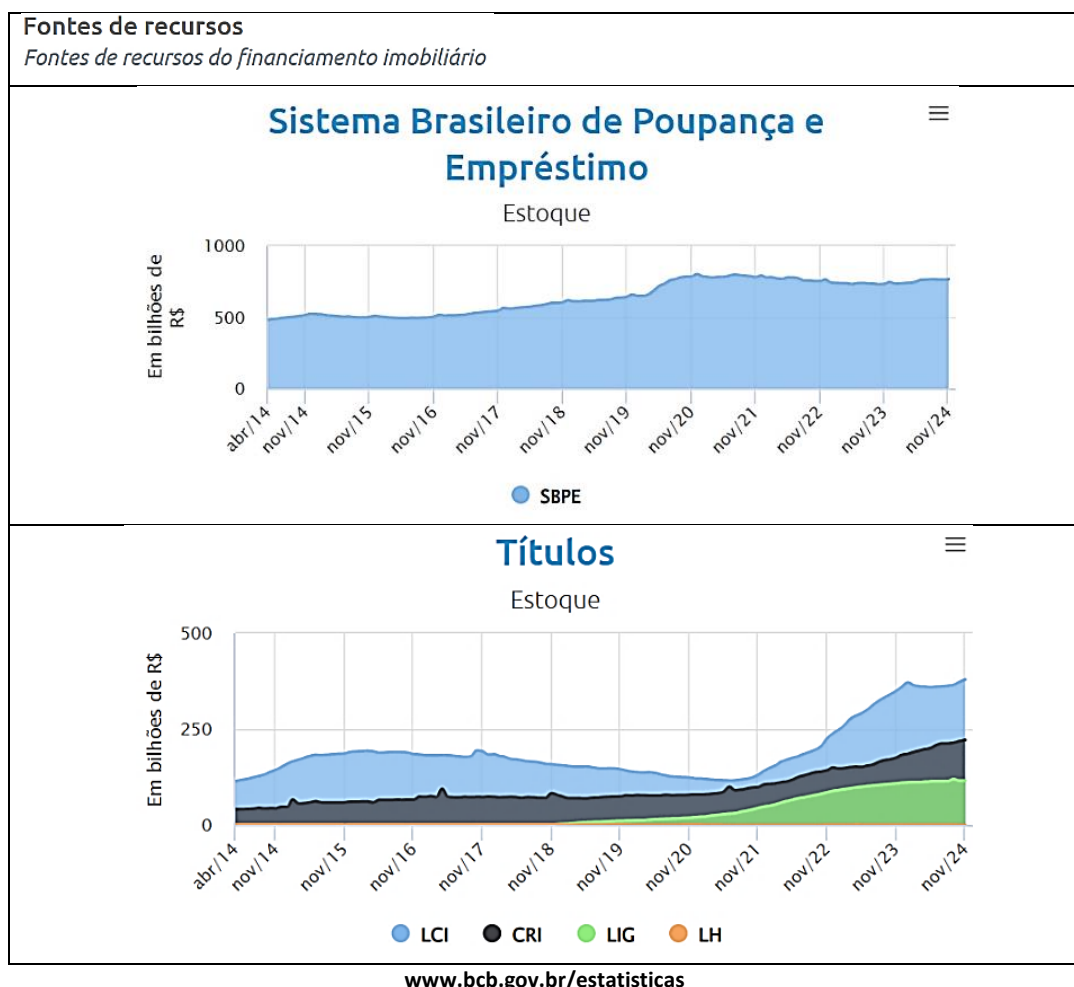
Fontes de recursos

*Fontes de recursos do financiamento imobiliário*

Sistema Brasileiro de Poupança e Empréstimo

Estoque

Em bilhões de R$

1000

500

0

abr/14 nov/14 nov/15 nov/16 nov/17 nov/18 nov/19 nov/20 nov/21 nov/22 nov/23 nov/24

SBPE

Títulos

Estoque

Em bilhões de R$

500

250

0

abr/14 nov/14 nov/15 nov/16 nov/17 nov/18 nov/19 nov/20 nov/21 nov/22 nov/23 nov/24

LCI CRI LIG LH

www.bcb.gov.br/estatisticas